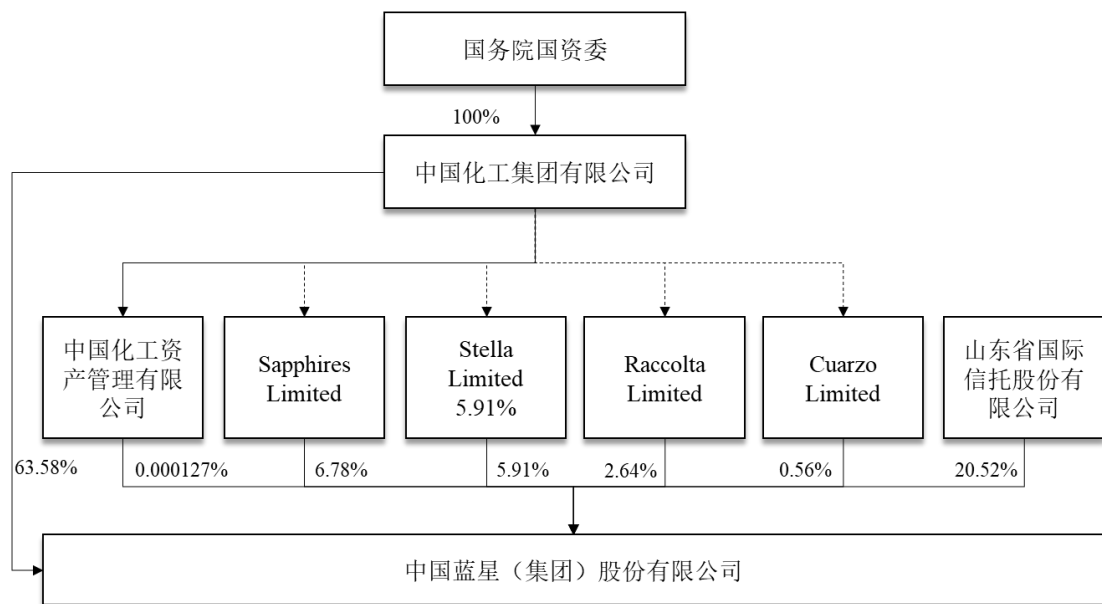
国务院国资委

100%

中国化工集团有限公司

中国化工资产管理有限公司

Sapphires Limited

Stella Limited 5.91%

Raccolta Limited

Cuarzo Limited

山东省国际信托股份有限公司

63.58%

0.000127%

6.78%

5.91%

2.64%

0.56%

20.52%

中国蓝星（集团）股份有限公司